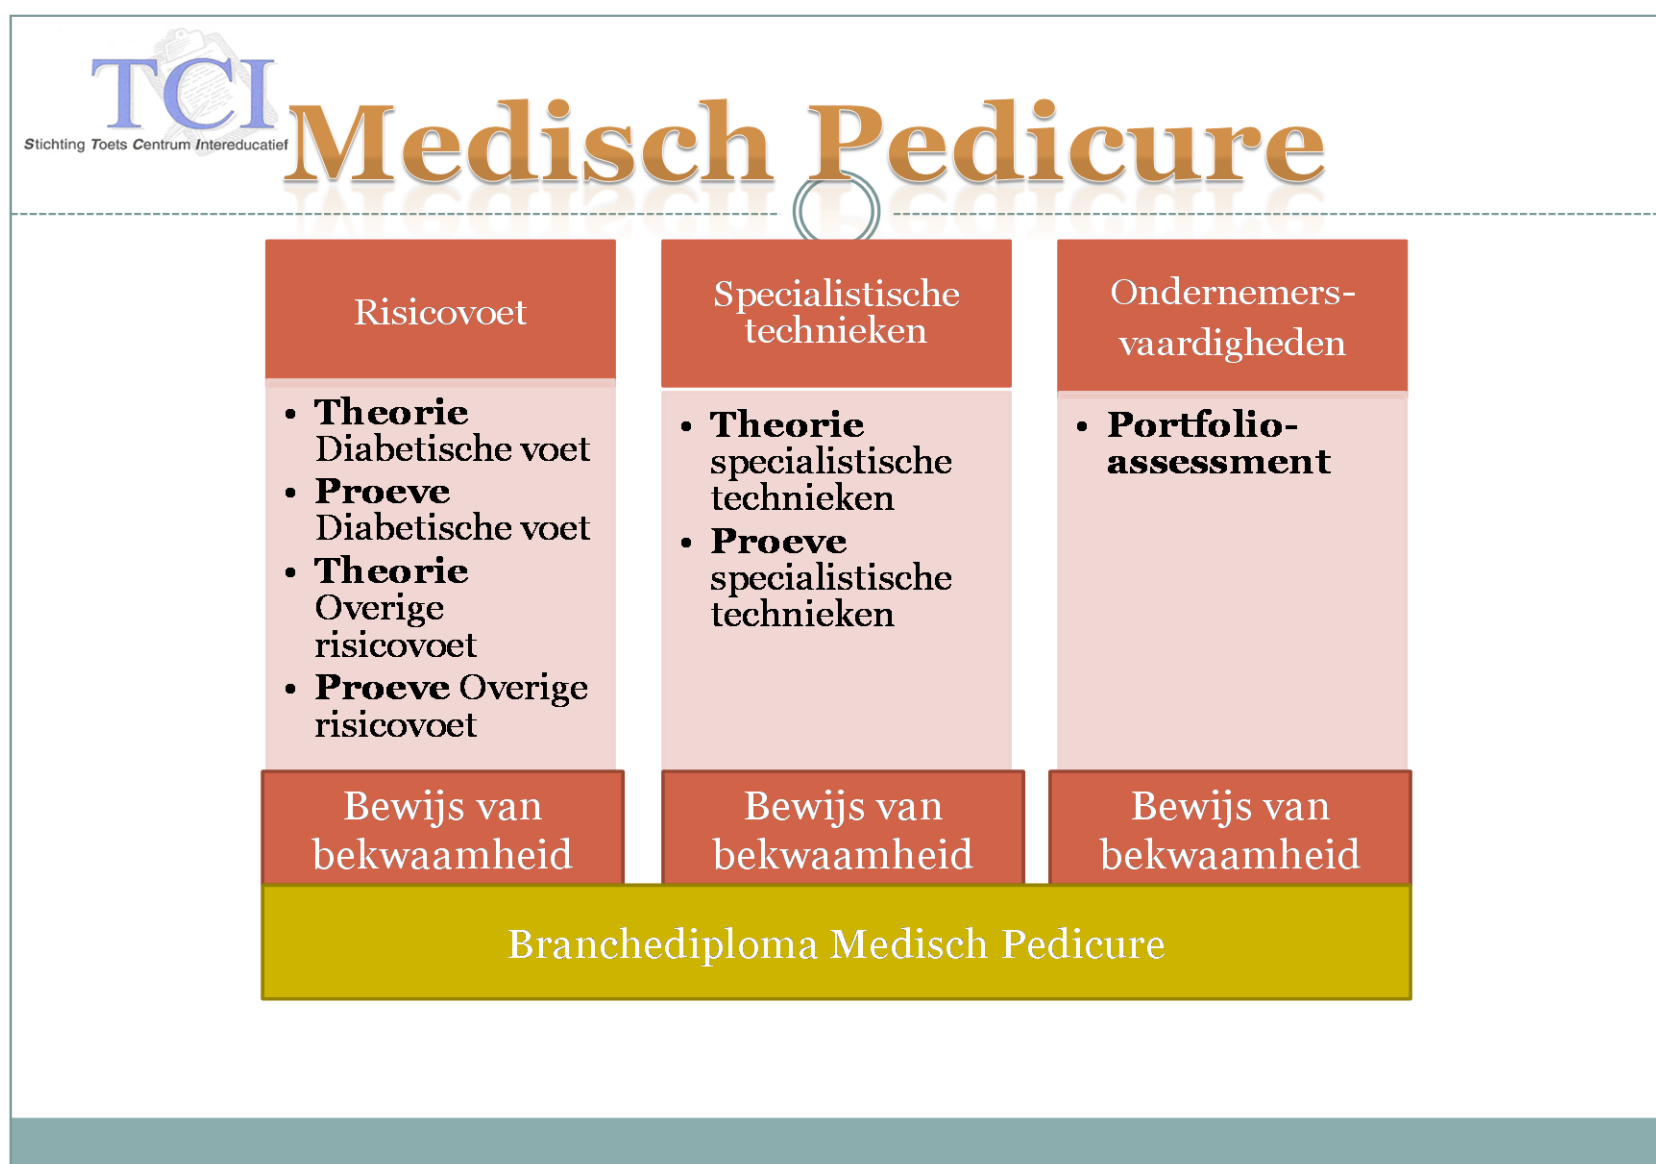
TCI
Stichting Toets Centrum Intereducatief

Medisch Pedicure

Risicovoet

- **Theorie** Diabetische voet
- **Proeve** Diabetische voet
- **Theorie** Overige risicovoet
- **Proeve** Overige risicovoet

Bewijs van bekwaamheid

Specialistische technieken

- **Theorie** specialistische technieken
- **Proeve** specialistische technieken

Bewijs van bekwaamheid

Ondernemers-vaardigheden

- **Portfolio-assessment**

Bewijs van bekwaamheid

Branchediploma Medisch Pedicure